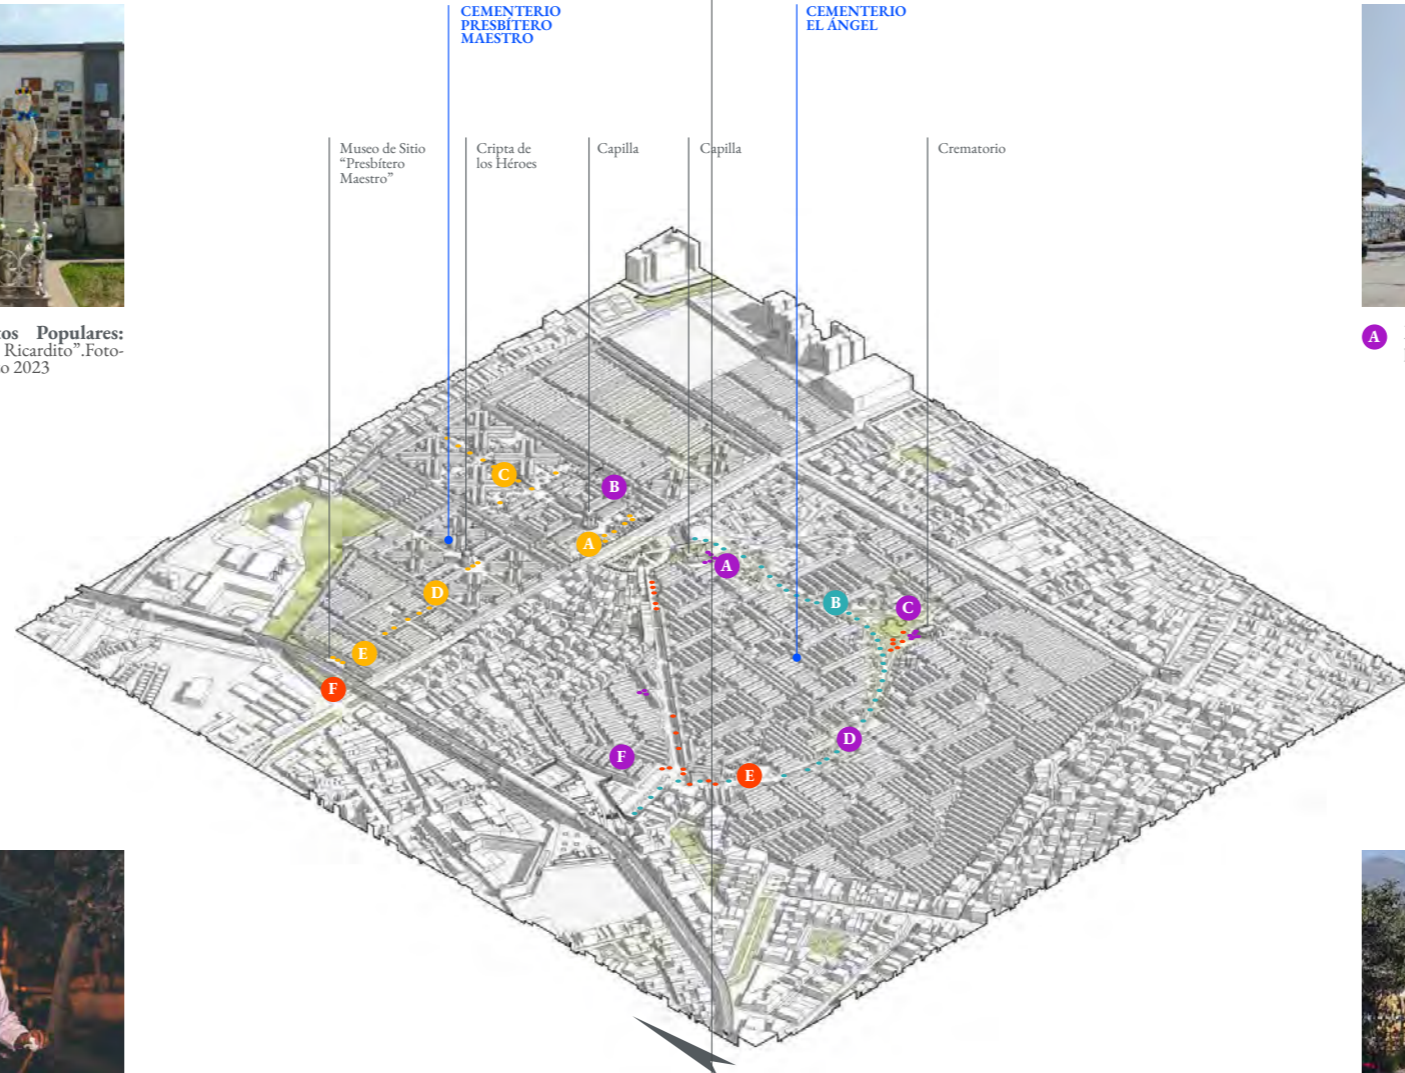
tos Populares: Ricardito".Foto- o 2023

CEMENTERIO PRESBÍTERO MAESTRO

CEMENTERIO EL ÁNGEL

Museo de Sitio "Presbítero Maestro"

Cripta de los Héroes

Capilla

Capilla

Crematorio

C

B

A

D

E

F

A

B

C

D

E

F

A